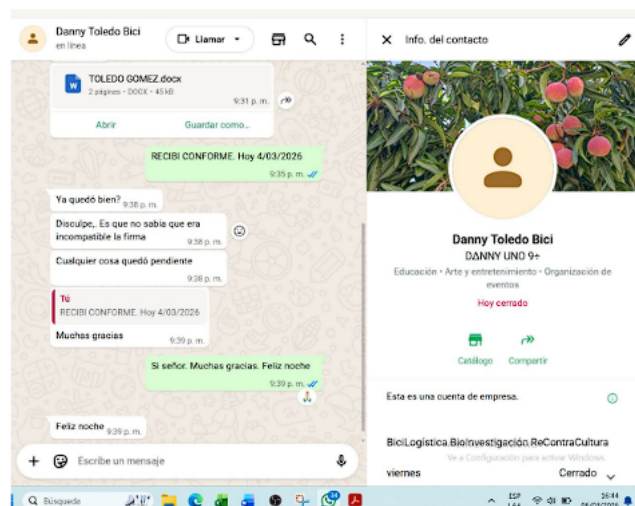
Danny Toledo Bici
en línea

Llamar

TOLEDO GOMEZ.docx
2 páginas • DOCX • 45 kB
9:31 p. m.

Abrir
Guardar como...

RECIBI CONFORME. Hoy 4/03/2026
9:35 p. m.

Ya quedó bien? 9:38 p. m.

Disculpe,. Es que no sabia que era incompatible la firma 9:38 p. m.

Cualquier cosa quedó pendiente
9:38 p. m.

Tú
RECIBI CONFORME. Hoy 4/03/2026
Muchas gracias
9:39 p. m.

Si señor. Muchas gracias. Feliz noche
9:39 p. m.

Feliz noche 9:39 p. m.

Escribe un mensaje

Info. del contacto

Danny Toledo Bici
DANNY UNO 9+
Educación • Arte y entretenimiento • Organización de eventos
Hoy cerrado

Catálogo
Compartir

Esta es una cuenta de empresa.

BiciLogística.BioInvestigación.ReContraCultura
Ve a Configuración para activar Windows.
viernes
Cerrado

Búsqueda
ESP LAA
16:44
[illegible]